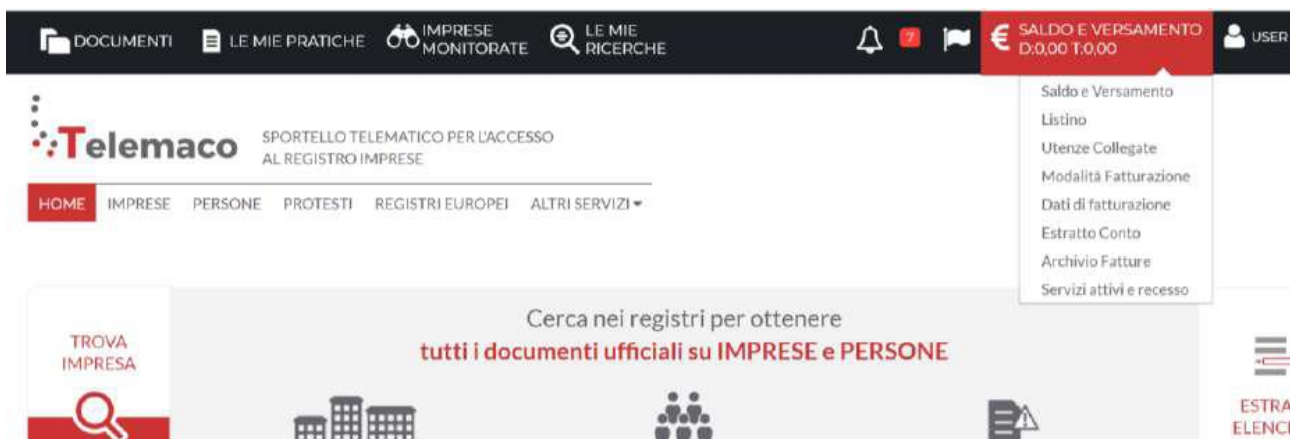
DOCUMENTI LE MIE PRATICHE IMPRESE MONITORATE LE MIE RICERCHE 7 € SALDO E VERSAMENTO D:0,00 T:0,00 USER

Saldo e Versamento
Listino
Utenze Collegate
Modalità Fatturazione
Dati di fatturazione
Estratto Conto
Archivio Fatture
Servizi attivi e recesso

Telemaco SPORTELLO TELEMATICO PER L'ACCESSO AL REGISTRO IMPRESE

HOME IMPRESE PERSONE PROTESTI REGISTRI EUROPEI ALTRI SERVIZI

TROVA IMPRESA

Cerca nei registri per ottenere
tutti i documenti ufficiali su IMPRESE e PERSONE

ESTRA ELENC